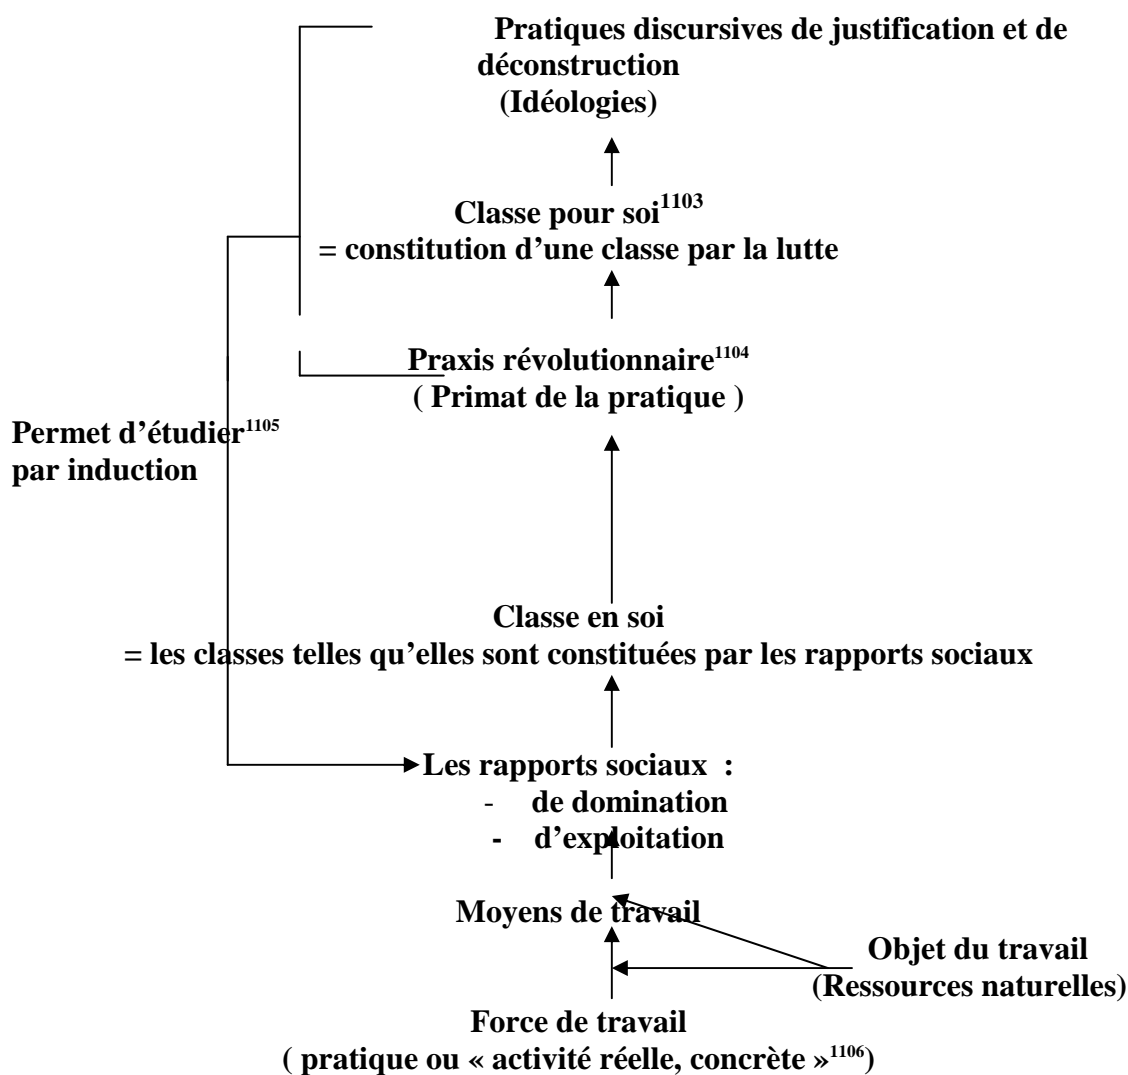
Pratiques discursives de justification et de déconstruction
(Idéologies)

Classe pour soi$^{1103}$
= constitution d'une classe par la lutte

Praxis révolutionnaire$^{1104}$
( Primat de la pratique )

Permet d'étudier$^{1105}$
par induction

Classe en soi
= les classes telles qu'elles sont constituées par les rapports sociaux

Les rapports sociaux :
- de domination
- d'exploitation

Moyens de travail

Objet du travail
(Ressources naturelles)

Force de travail
( pratique ou « activité réelle, concrète »$^{1106}$)